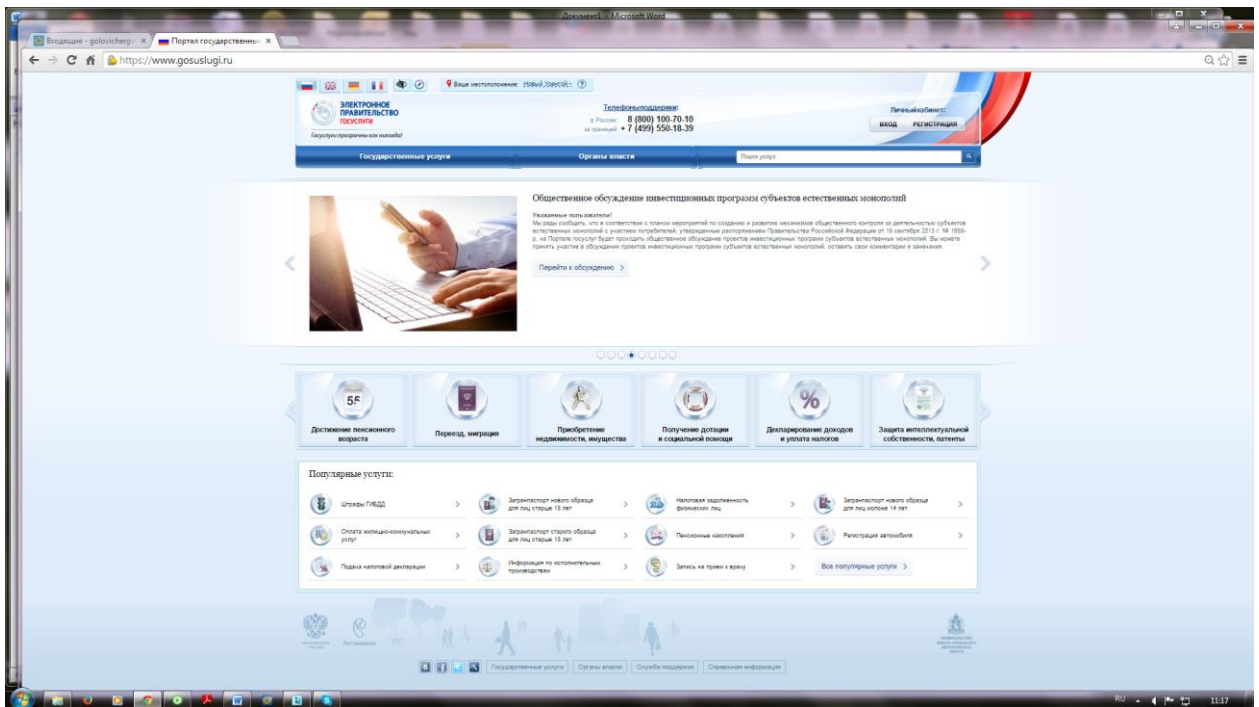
Документ1 - Microsoft Word

Входящие - golovichergv × Портал государственных ×

https://www.gosuslugi.ru

Ваше местоположение: Новый Уренгой ?

ЭЛЕКТРОННОЕ ПРАВИТЕЛЬСТВО ГОСУСЛУГИ
Госуслуги проще чем никогда!

Телефоны поддержки:
в России 8 (800) 100-70-10
за границей + 7 (499) 550-18-39

Личный кабинет:
ВХОД РЕГИСТРАЦИЯ

Государственные услуги | Органы власти | Поиск услуг

Общественное обсуждение инвестиционных программ субъектов естественных монополий

Уважаемые пользователи!
Мы рады сообщить, что в соответствии с планом мероприятий по созданию и развитию механизмов общественного контроля за деятельностью субъектов естественных монополий с участием потребителей, утвержденным распоряжением Правительства Российской Федерации от 19 сентября 2013 г. № 1689-р, на Портале госуслуг будет проходить общественное обсуждение проектов инвестиционных программ субъектов естественных монополий. Вы можете принять участие в обсуждении проектов инвестиционных программ субъектов естественных монополий, оставить свои комментарии и замечания.

Перейти к обсуждению >

55
Достижение пенсионного возраста
Переезд, миграция
Приобретение недвижимости, имущества
Получение дотации и социальной помощи
Декларирование доходов и уплата налогов
Защита интеллектуальной собственности, патенты

Популярные услуги:

Штрафы ГИБДД
Загранпаспорт нового образца для лиц старше 18 лет
Налоговая задолженность физических лиц
Загранпаспорт нового образца для лиц моложе 14 лет
Оплата жилищно-коммунальных услуг
Загранпаспорт старого образца для лиц старше 18 лет
Пенсионные накопления
Регистрация автомобиля
Подача налоговой декларации
Информация по исполнительным производствам
Запись на прием к врачу
Все популярные услуги >

Государственные услуги | Органы власти | Службы поддержки | Справочная информация

RU 11:17